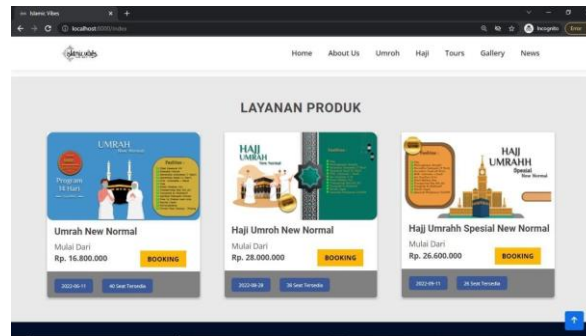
Islamic Vibes
localhost:8000/index
Incognito
Error

Home About Us Umroh Haji Tours Gallery News

LAYANAN PRODUK

UMRAH
Program 10 Hari
Fasilitas
Umrah New Normal
Mulai Dari
Rp. 16.800.000
BOOKING
2022-06-11
40 Seat Tersedia

HAJI
UMRAH
New Normal
Fasilitas
Haji Umroh New Normal
Mulai Dari
Rp. 28.000.000
BOOKING
2022-08-28
34 Seat Tersedia

HAJJ
UMRAHH
Spesial New Normal
Fasilitas
Hajj Umrahh Spesial New Normal
Mulai Dari
Rp. 26.600.000
BOOKING
2022-09-11
26 Seat Tersedia